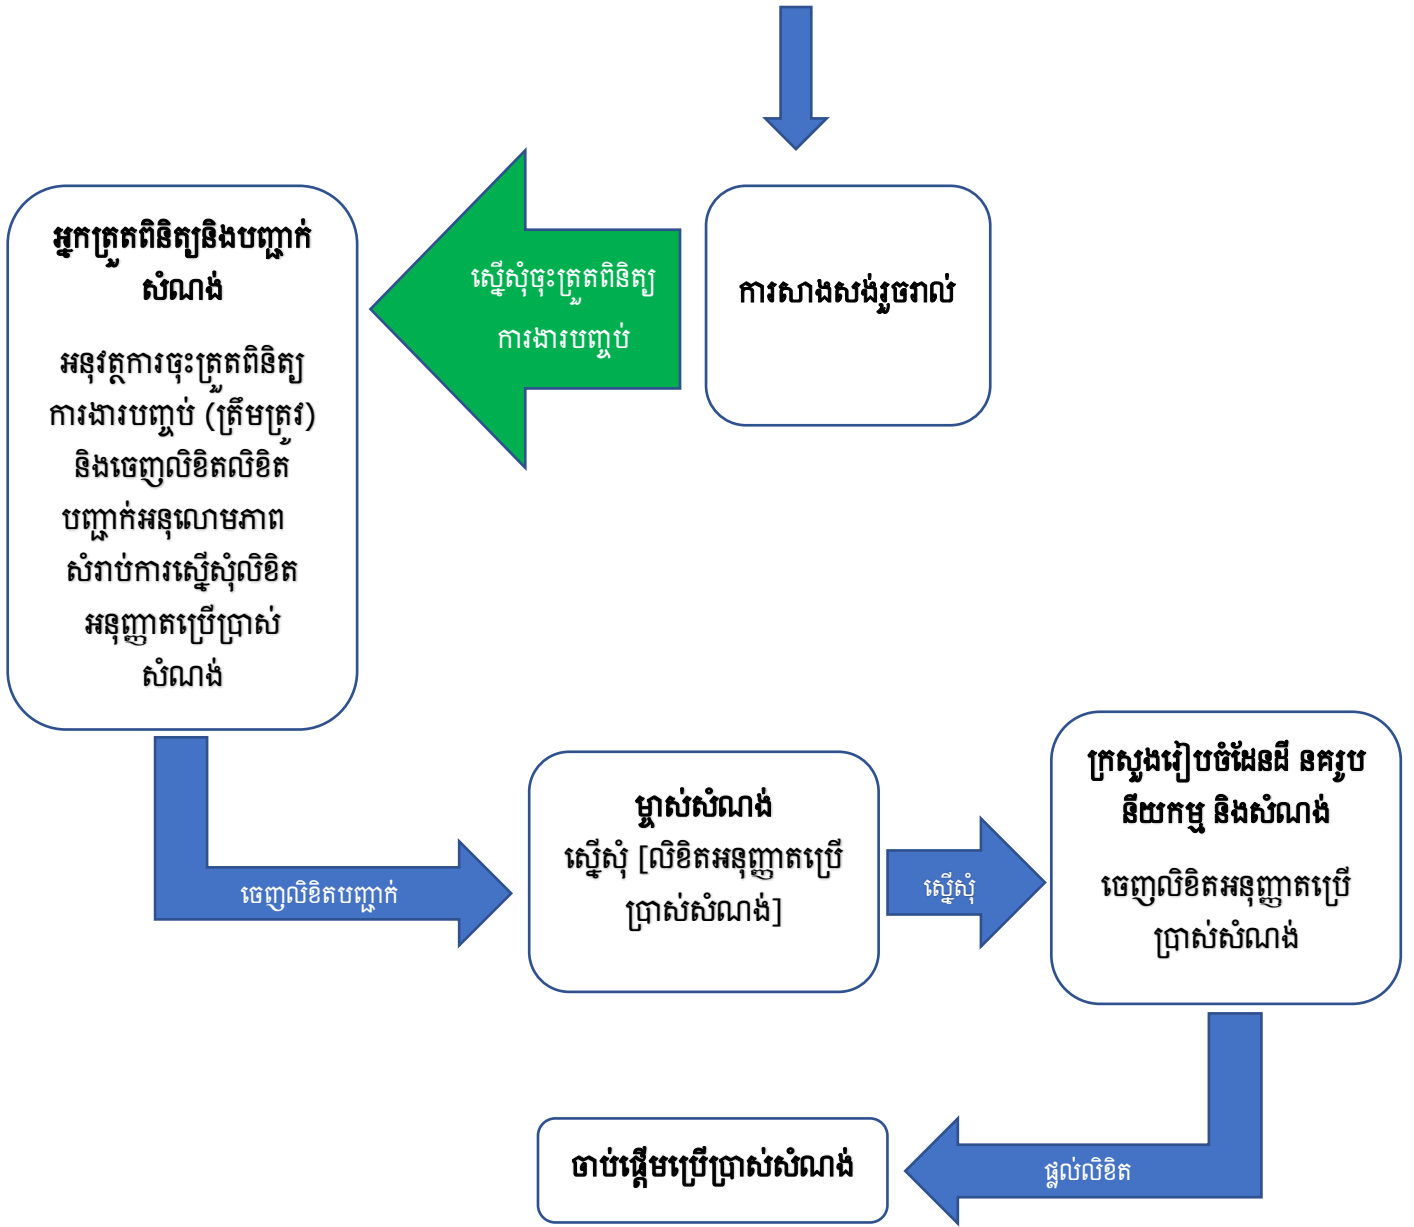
ការសាងសង់រួចរាល់

ស្នើសុំចុះត្រួតពិនិត្យការងារបញ្ចប់

អ្នកត្រួតពិនិត្យនិងបញ្ជាក់សំណង់

អនុវត្តការចុះត្រួតពិនិត្យការងារបញ្ចប់ (ត្រឹមត្រូវ) និងចេញលិខិតលិខិតបញ្ជាក់អនុលោមភាព សំរាប់ការស្នើសុំលិខិតអនុញ្ញាតប្រើប្រាស់សំណង់

ចេញលិខិតបញ្ជាក់

ម្ចាស់សំណង់

ស្នើសុំ [លិខិតអនុញ្ញាតប្រើប្រាស់សំណង់]

ស្នើសុំ

ក្រសួងរៀបចំដែនដី នគរូបនីយកម្ម និងសំណង់

ចេញលិខិតអនុញ្ញាតប្រើប្រាស់សំណង់

ផ្តល់លិខិត

ចាប់ផ្តើមប្រើប្រាស់សំណង់